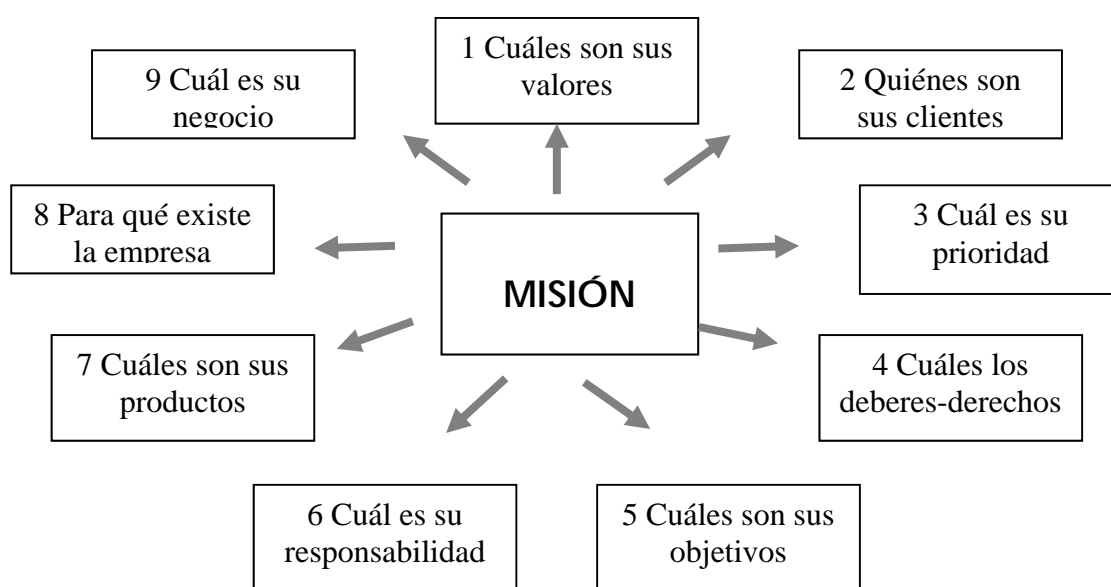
MISIÓN

1 Cuáles son sus valores

2 Quiénes son sus clientes

3 Cuál es su prioridad

4 Cuáles los deberes-derechos

5 Cuáles son sus objetivos

6 Cuál es su responsabilidad

7 Cuáles son sus productos

8 Para qué existe la empresa

9 Cuál es su negocio